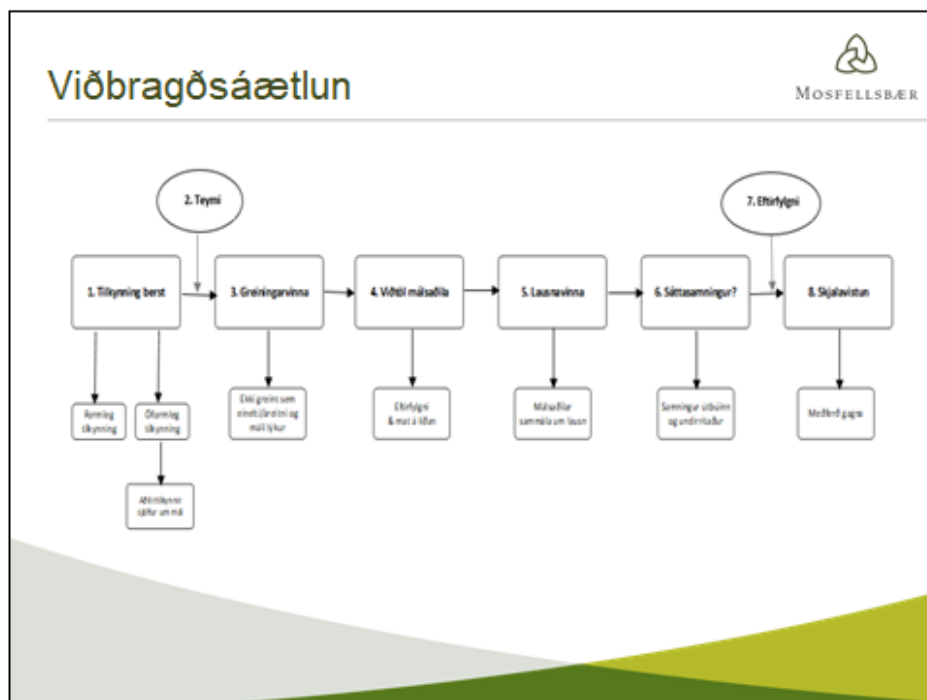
Viðbragðsáætlun

MOSFELLSBÆR

2. Teymi

7. Eftirfylgni

1. Tilkynning berst

3. Greiningarvinna

4. Viðtöl málsaðila

5. Lausnavinna

6. Sáttasamningur?

8. Skjalavistun

Formleg tilkynning

Óformleg tilkynning

Aðili tilkynnir sjálfur um mál

Ekki greint sem eineltisatvik og mál lýkur

Eftirfylgni & mat á líðan

Málsaðilar sammála um lausn

Samningur útbúinn og undirritaður

Meðferð gagna